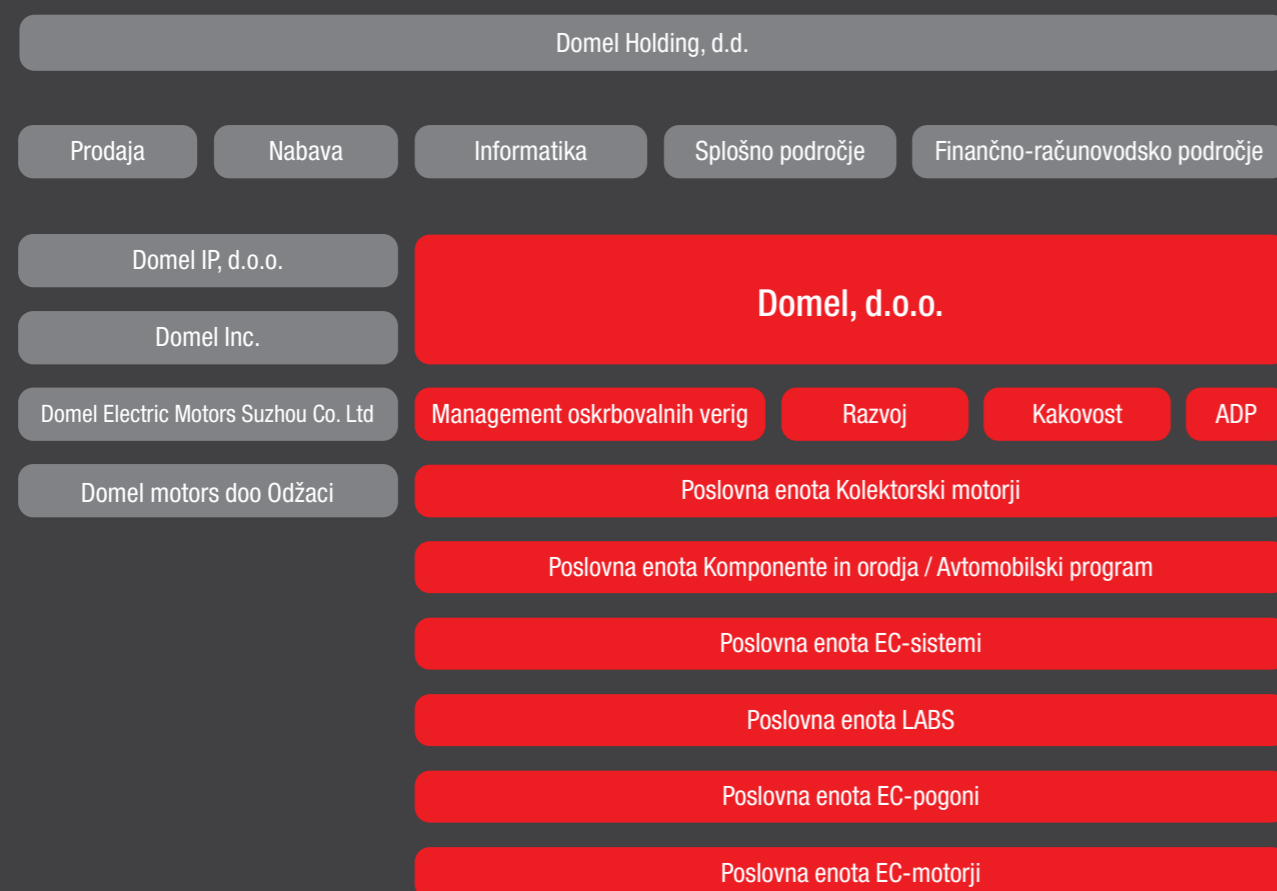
Domel Holding, d.d.

Prodaja

Nabava

Informatika

Splošno področje

Finančno-računovodsko področje

Domel IP, d.o.o.

Domel Inc.

Domel Electric Motors Suzhou Co. Ltd

Domel motors doo Odžaci

Domel, d.o.o.

Management oskrbovalnih verig

Razvoj

Kakovost

ADP

Poslovna enota Kolektorski motorji

Poslovna enota Komponente in orodja / Avtomobilski program

Poslovna enota EC-sistemi

Poslovna enota LABS

Poslovna enota EC-pogoni

Poslovna enota EC-motorji